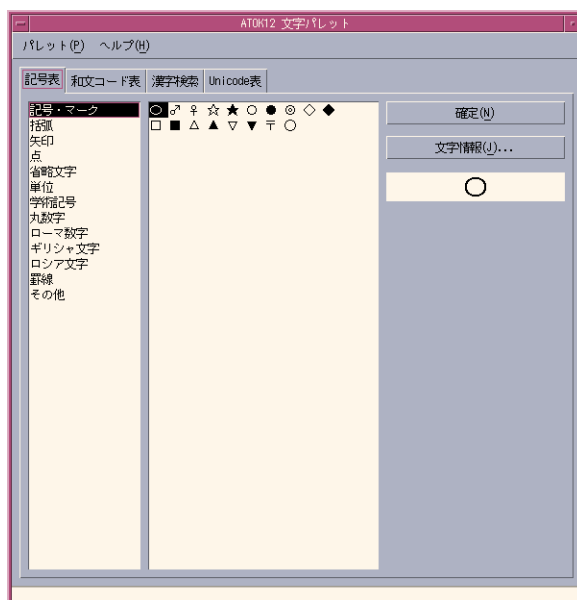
ATOK12 文字パレット

パレット(P) ヘルプ(H)

記号表 和文コード表 漢字検索 Unicode表

記号・マーク
括弧
矢印
点
省略文字
単位
学術記号
丸数字
ローマ数字
ギリシャ文字
ロシア文字
罫線
その他

○ ♂ ♀ ☆ ★ ○ ● ◎ ◇ ◆
□ ■ △ ▲ ▽ ▼ 〒 ◯

確定(N)

文字情報(J)...

○